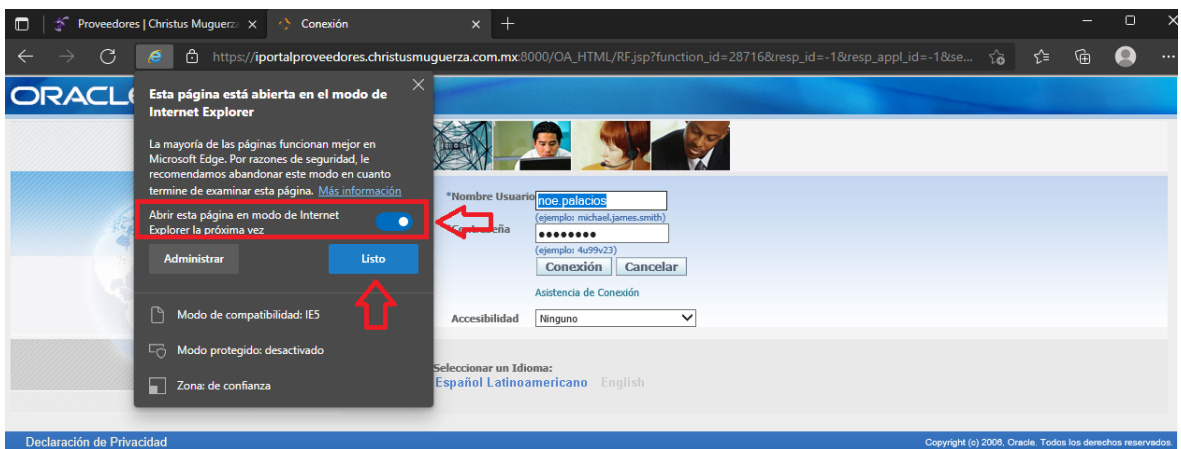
Proveedores | Christus Muguerza ×
Conexión ×
+

https://iportalproveedores.christusmuguerza.com.mx:8000/OA_HTML/RF.jsp?function_id=28716&resp_id=-1&resp_appl_id=-1&se...

ORACL

Esta página está abierta en el modo de Internet Explorer

La mayoría de las páginas funcionan mejor en Microsoft Edge. Por razones de seguridad, le recomendamos abandonar este modo en cuanto termine de examinar esta página. Más información

Abrir esta página en modo de Internet Explorer la próxima vez

Administrar
Listo

Modo de compatibilidad: IE5

Modo protegido: desactivado

Zona: de confianza

*Nombre Usuario noe.palacios
(ejemplo: michael.james.smith)
*Contraseña ••••••••
(ejemplo: 4u99v23)
Conexión Cancelar

Asistencia de Conexión

Accesibilidad Ninguno

Seleccionar un Idioma:
Español Latinoamericano English

Declaración de Privacidad

Copyright (c) 2006, Oracle. Todos los derechos reservados.